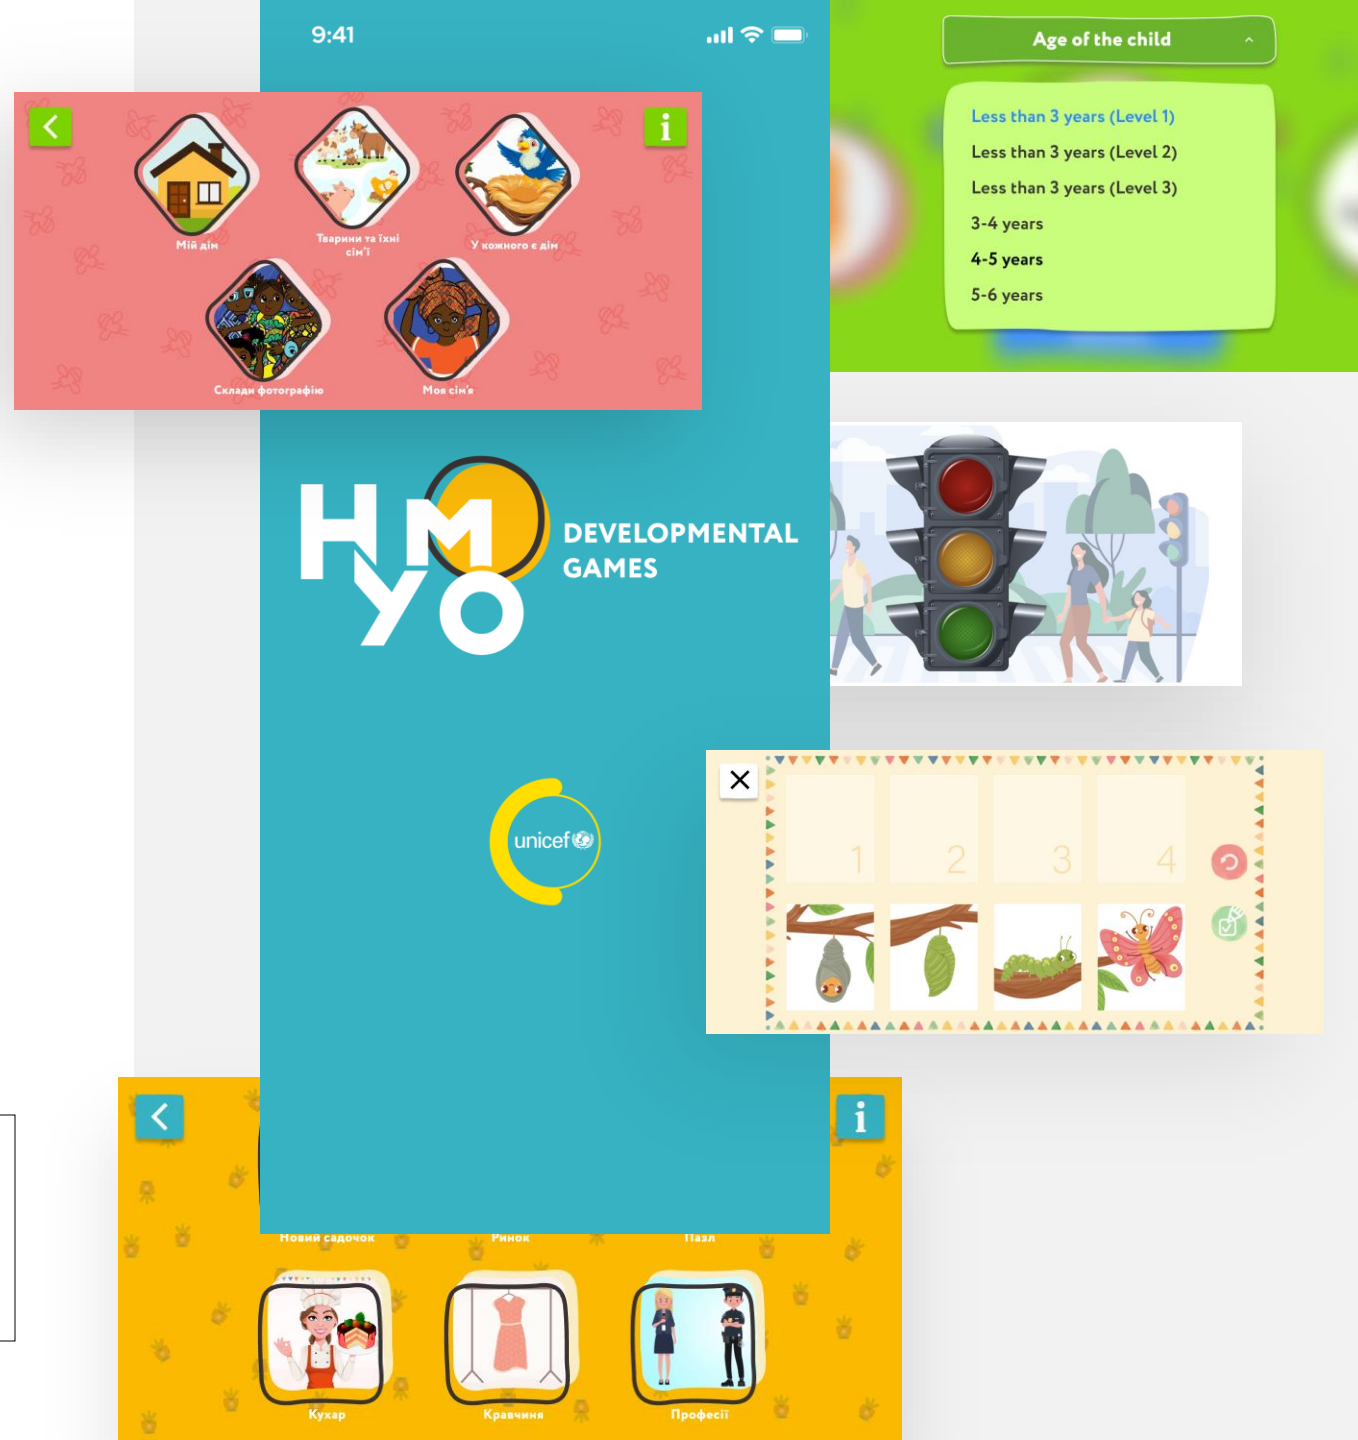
9:41

Мій дім

Тварини та їхні сім'ї

У кожного є дім

Склади фотографію

Моя сім'я

Age of the child

Less than 3 years (Level 1)

Less than 3 years (Level 2)

Less than 3 years (Level 3)

3-4 years

4-5 years

5-6 years

HMYO

DEVELOPMENTAL GAMES

unicef

1 2 3 4

Новий садочок

Ринок

Пазл

Кухар

Кравчиня

Професії